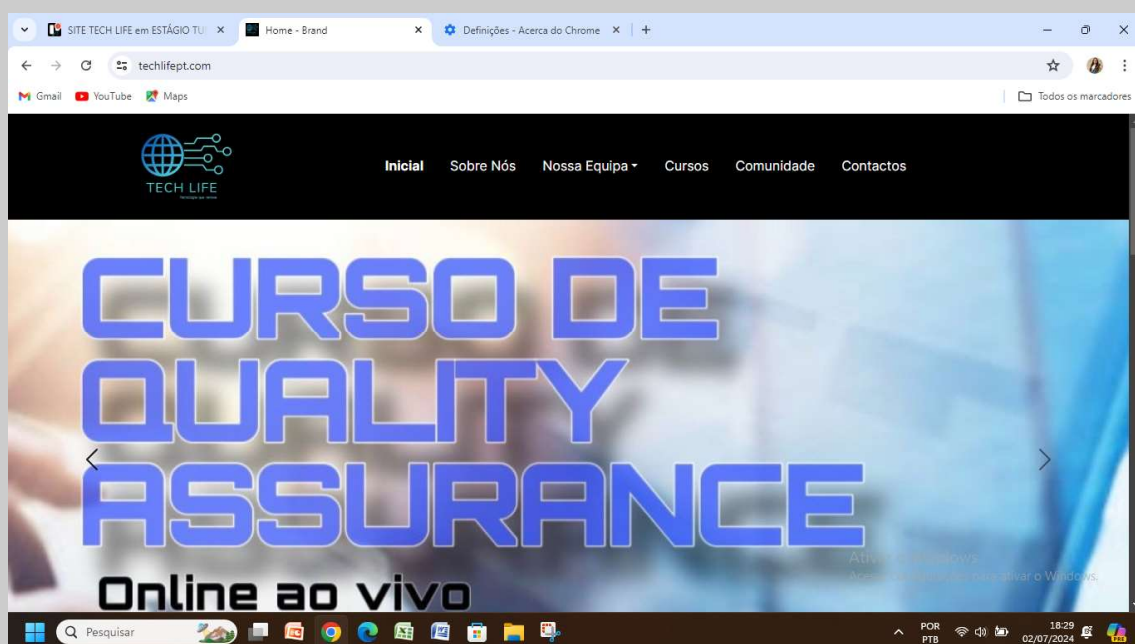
SITE TECH LIFE em ESTÁGIO TU ×
Home - Brand ×
Definições - Acerca do Chrome ×
+

techlifept.com

Gmail YouTube Maps
Todos os marcadores

TECH LIFE

Inicial Sobre Nós Nossa Equipa Cursos Comunidade Contactos

CURSO DE QUALITY ASSURANCE

Online ao vivo

Ativar o Windows
Aceda a Definições para ativar o Windows.

Pesquisar

POR PTB
18:29
02/07/2024